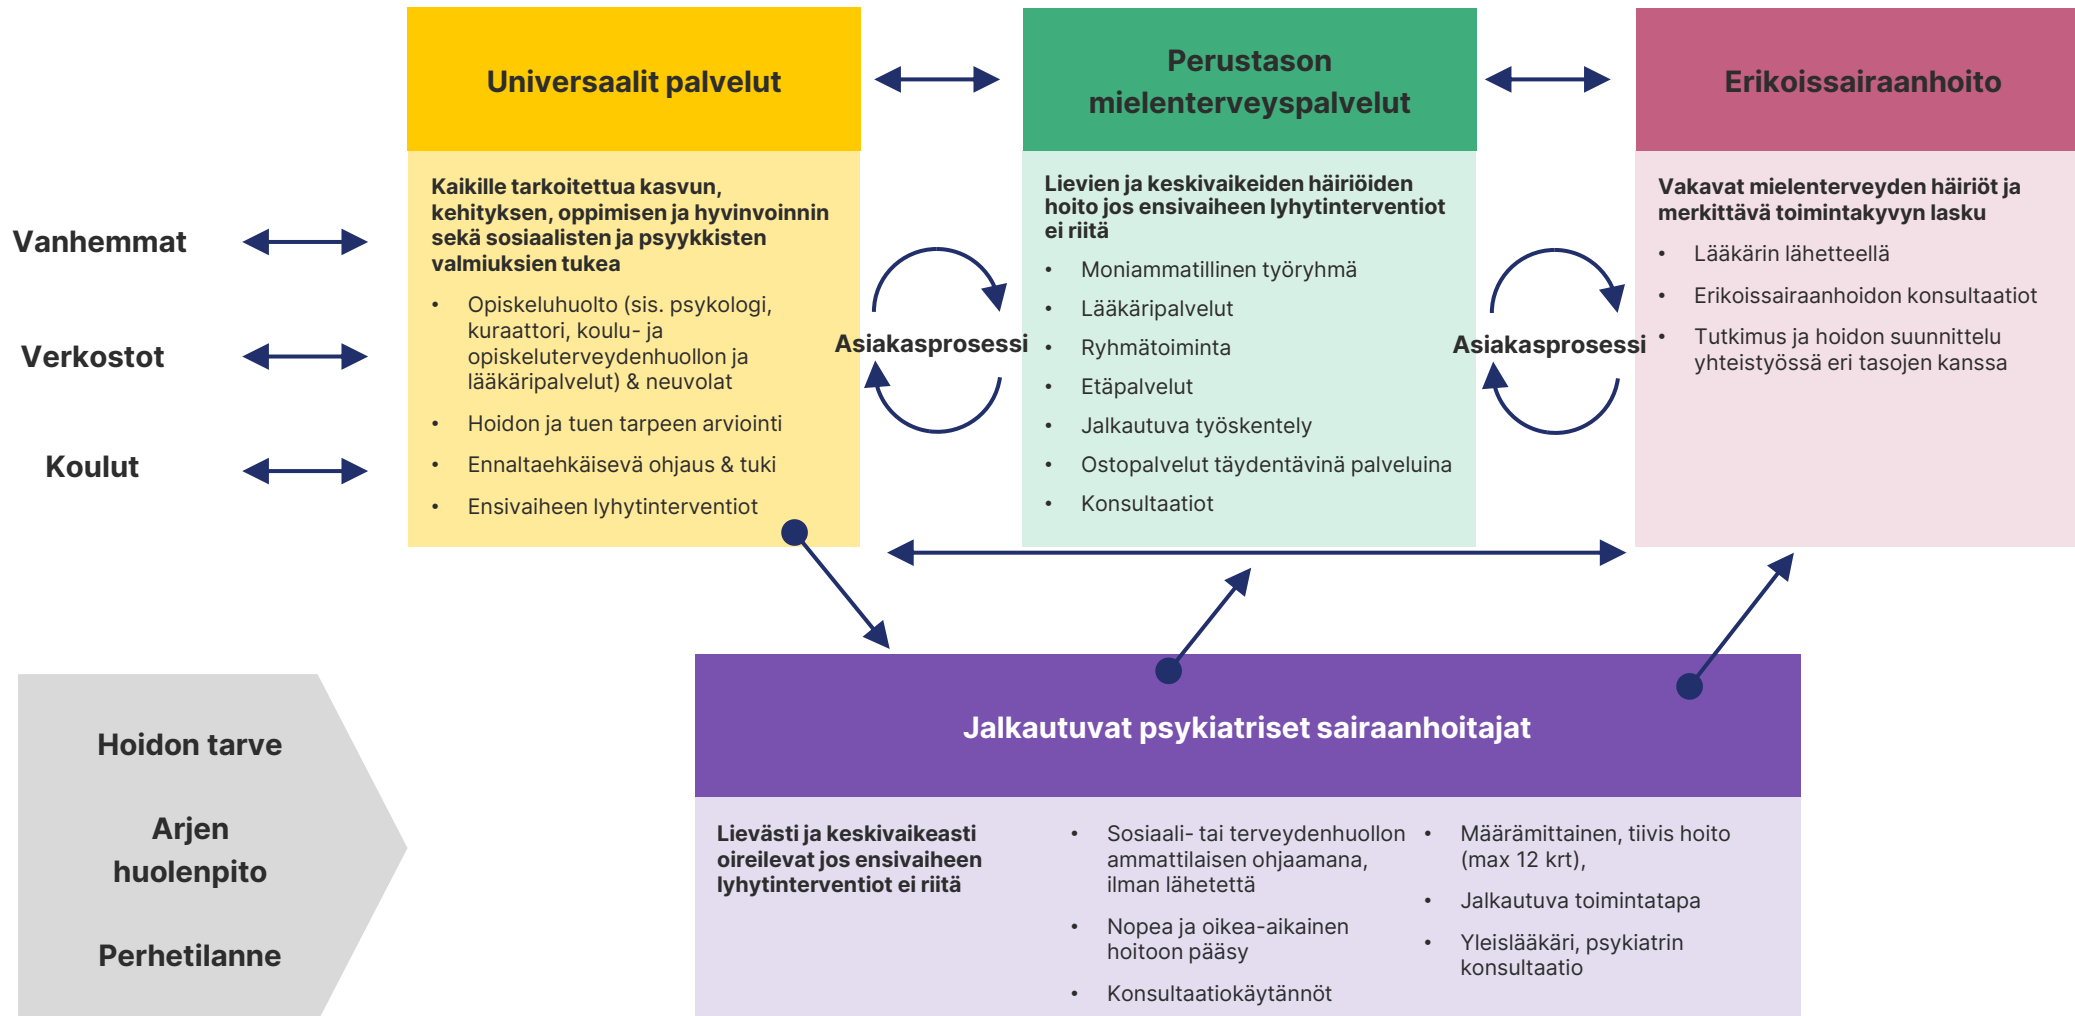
Universaalit palvelut

Kaikille tarkoitettua kasvun, kehityksen, oppimisen ja hyvinvoinnin sekä sosiaalisten ja psyykkisten valmiuksien tukea

- Opiskeluhuolto (sis. psykologi, kuraattori, koulu- ja opiskeluterveydenhuollon ja lääkäripalvelut) & neuvolat
- Hoidon ja tuen tarpeen arviointi
- Ennaltaehkäisevä ohjaus & tuki
- Ensivaiheen lyhytinterventiot

Perustason mielenterveyspalvelut

Lievien ja keskivaikeiden häiriöiden hoito jos ensivaiheen lyhytinterventiot ei riitä

- Moniammatillinen työryhmä
- Lääkäripalvelut
- Ryhmätoiminta
- Etäpalvelut
- Jalkautuva työskentely
- Ostopalvelut täydentävinä palveluina
- Konsultaatiot

Erikoissairaanhoito

Vakavat mielenterveyden häiriöt ja merkittävä toimintakyvyn lasku

- Lääkärin lähetteellä
- Erikoissairaanhoidon konsultaatiot
- Tutkimus ja hoidon suunnittelu yhteistyössä eri tasojen kanssa

Asiakasprosessi

Asiakasprosessi

Vanhemmat

Verkostot

Koulut

Hoidon tarve

Arjen huolenpito

Perhetilanne

Jalkautuvat psykiatriset sairaanhoitajat

Lievästi ja keskivaikeasti oireilevat jos ensivaiheen lyhytinterventiot ei riitä

- Sosiaali- tai terveydenhuollon ammattilaisen ohjaamana, ilman lähetettä
- Nopea ja oikea-aikainen hoitoon pääsy
- Konsultaatiokäytännöt

- Määrämittainen, tiivis hoito (max 12 krt),
- Jalkautuva toimintatapa
- Yleislääkäri, psykiatrin konsultaatio